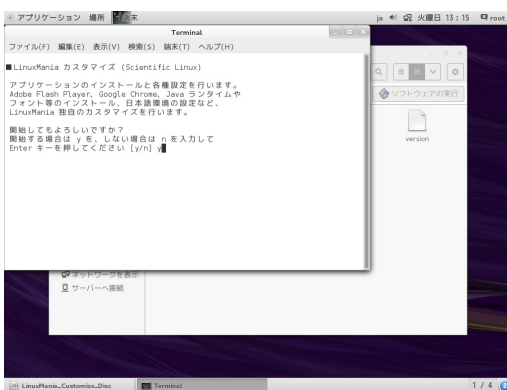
アプリケーション 場所 端末
ja 火曜日 13:15 root

Terminal
ファイル(F) 編集(E) 表示(V) 検索(S) 端末(T) ヘルプ(H)

■LinuxMania カスタマイズ (Scientific Linux)

アプリケーションのインストールと各種設定を行います。
Adobe Flash Player, Google Chrome, Java ランタイムや
フォント等のインストール、日本語環境の設定など、
LinuxMania 独自のカスタマイズを行います。

開始してもよろしいですか？
開始する場合は y を、しない場合は n を入力して
Enter キーを押してください [y/n] y

ソフトウェアの実行
version
ネットワークを表示
サーバーへ接続

LinuxMania_Customize_Disc
Terminal
1 / 4